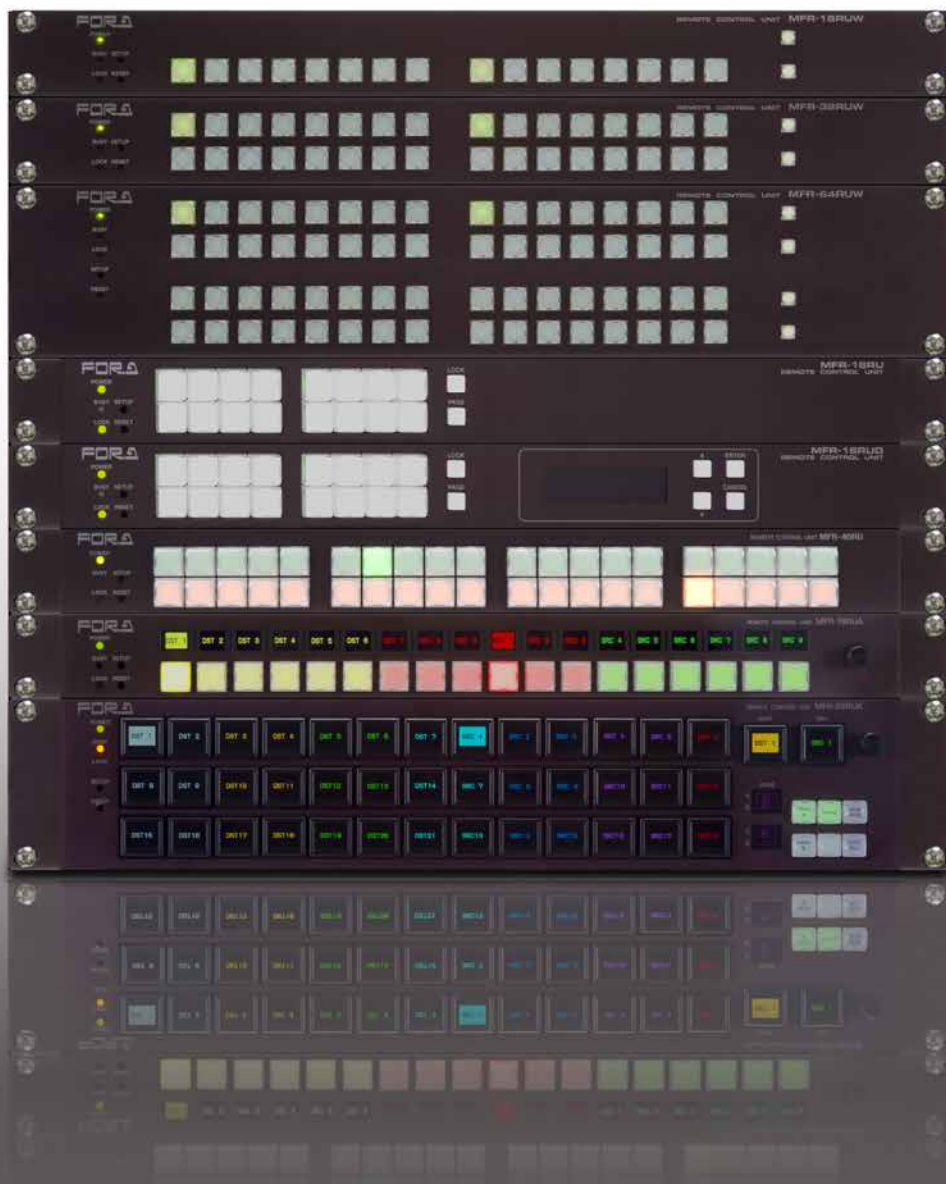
FOR-A
POWER
BUSY SETUP
LOCK RESET
REMOTE CONTROL UNIT MFR-16RUW

FOR-A
POWER
BUSY SETUP
LOCK RESET
REMOTE CONTROL UNIT MFR-32RUW

FOR-A
POWER
BUSY
LOCK
SETUP
RESET
REMOTE CONTROL UNIT MFR-64RUW

FOR-A
POWER
BUSY SETUP
LOCK RESET
LOCK
PAGE
MFR-16RU
REMOTE CONTROL UNIT

FOR-A
POWER
BUSY SETUP
LOCK RESET
LOCK
PAGE
ENTER
CANCEL
MFR-16RUD
REMOTE CONTROL UNIT

FOR-A
POWER
BUSY SETUP
LOCK RESET
REMOTE CONTROL UNIT MFR-40RU

FOR-A
POWER
BUSY SETUP
LOCK RESET
DST 1 DST 2 DST 3 DST 4 DST 5 DST 6 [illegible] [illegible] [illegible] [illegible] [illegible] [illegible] SRC 4 SRC 5 SRC 6 SRC 7 SRC 8 SRC 9
REMOTE CONTROL UNIT MFR-18RUA

FOR-A
POWER
BUSY
LOCK
SETUP
RESET
DST 1 DST 2 DST 3 DST 4 DST 5 DST 6 DST 7 SRC 1 SRC 2 SRC 3 SRC 4 SRC 5 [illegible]
DST 8 DST 9 DST10 DST11 DST12 DST13 DST14 SRC 7 SRC 8 SRC 9 SRC10 SRC11 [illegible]
DST15 DST16 DST17 DST18 DST19 DST20 DST21 SRC13 SRC14 SRC15 SRC16 SRC17 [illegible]
REMOTE CONTROL UNIT MFR-39RUX
DST 1
SRC 1
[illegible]